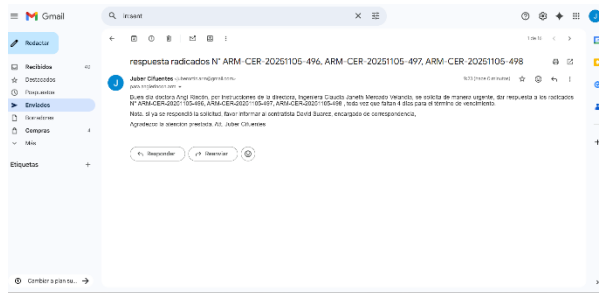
Gmail

in:sent

Redactar

Recibidos 42
Destacados
Pospuestos
Enviados
Borradores
Compras 4
Más

Etiquetas +

Cambiar a plan se... →

1 de 15

respuesta radicados N° ARM-CER-20251105-496, ARM-CER-20251105-497, ARM-CER-20251105-498

Juber Cifuentes <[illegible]@gmail.com>
para mí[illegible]

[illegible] (hace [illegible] minutos)

Buen día doctora Angi Rincón, por instrucciones de la directora, Ingeniera Claudia Janeth Mercado Velandia, se solicita de manera urgente, dar respuesta a los radicados N° ARM-CER-20251105-496, ARM-CER-20251105-497, ARM-CER-20251105-498 , toda vez que faltan 4 días para el término de vencimiento.

Nota, si ya se respondió la solicitud, favor informar al contratista David Suarez, encargado de correspondencia.

Agradezco la atención prestada. Att. Juber Cifuentes

Responder
Reenviar